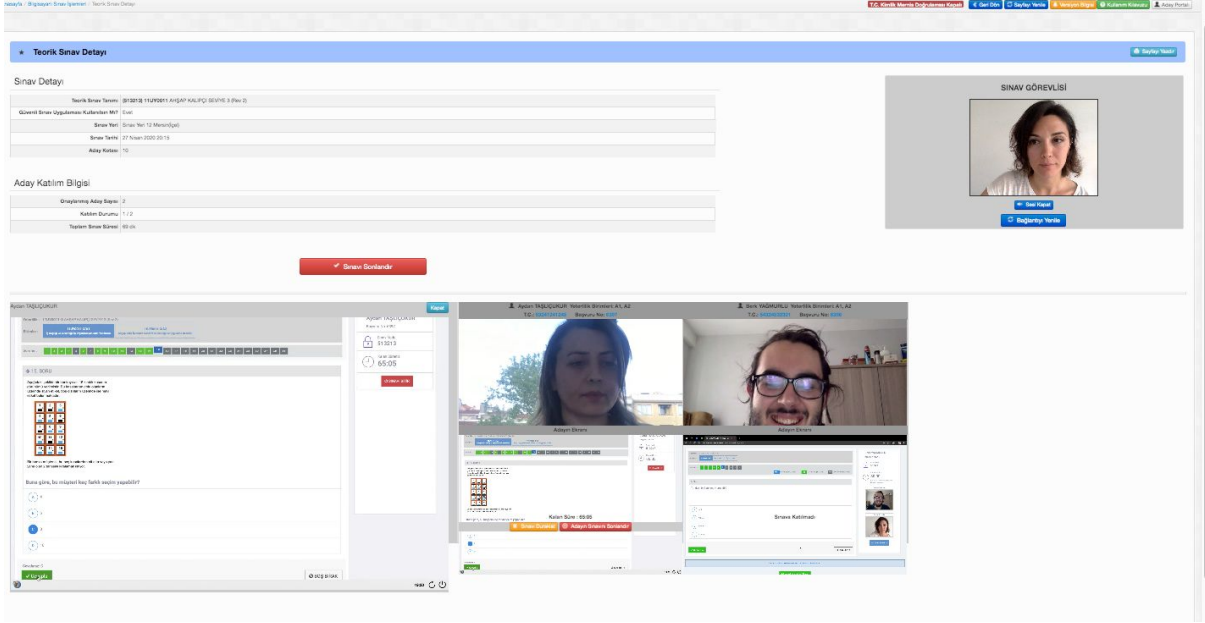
nasayfa / Bilgisayarlı Sınav İşlemleri / Teorik Sınav Detayı

T.C. Kimlik Mernis Doğrulaması Kapalı | Geri Dön | Sayfayı Yenile | Yetkiyim Bilgisi | Kullanım Kılavuzu | Aday Portalı

Teorik Sınav Detayı

Sayfayı Yazdır

Sınav Detayı

| | |
|---|---|
| Teorik Sınav Tanımı | [513013] 11UY0011 AHŞAP KALIPÇI SEVİYE 3 (Rev 0) |
| Güvenli Sınav Uygulaması Kullanılan Mı? | Evet |
| Sınav Yeri | Sınav Yeri 12 Merkeziğe) |
| Sınav Tarihi | 27 Nisan 2020 20:15 |
| Aday Kotası | 10 |

Aday Katılım Bilgisi

| | |
|---|---|
| Onaylanmış Aday Sayısı | 2 |
| Katılım Durumu | 1 / 2 |
| Toplam Sınav Süresi | 60 dk |

Sınavı Sonlandır

SINAV GÖREVLİSİ

Sesi Kapat

Bağlantıyı Yenile

Aydan TAŞLIÇUKUR

Kapat

Aydan TAŞLIÇUKUR

513013

65:05

Buna göre, bu müşteri kaç farklı seçim yapabilir?

Aydan TAŞLIÇUKUR Yeterlilik Birimleri: A1, A2

T.C.: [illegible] Başvuru No: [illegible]

Adayın Ekranı

Kalan Süre : 65:05

Sınavı Durdur

Adayın Sınavını Sonlandır

Berk YAĞMURLU Yeterlilik Birimleri: A1, A2

T.C.: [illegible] Başvuru No: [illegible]

Adayın Ekranı

Sınava Katılmadı